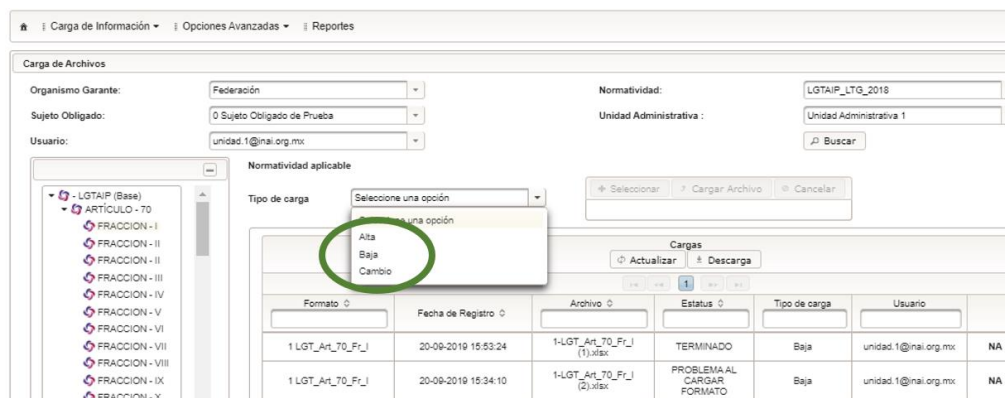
Carga de Información ▾ Opciones Avanzadas ▾ Reportes

Carga de Archivos

Organismo Garante: Federación
Normatividad: LGTAIP_LTG_2018
Sujeto Obligado: 0 Sujeto Obligado de Prueba
Unidad Administrativa : Unidad Administrativa 1
Usuario: unidad.1@inai.org.mx
Buscar

- LGTAIP (Base)
ARTÍCULO - 70
FRACCION - I
FRACCION - II
FRACCION - II
FRACCION - III
FRACCION - IV
FRACCION - V
FRACCION - VI
FRACCION - VII
FRACCION - VIII
FRACCION - IX
FRACCION - X

Normatividad aplicable

Tipo de carga Seleccione una opción
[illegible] una opción
Alta
Baja
Cambio

Seleccionar Cargar Archivo Cancelar

Cargas
Actualizar Descarga
1

| Formato | Fecha de Registro | Archivo | Estatus | Tipo de carga | Usuario | |
|---|---|---|---|---|---|---|
| 1 LGT_Art_70_Fr_I | 20-09-2019 15:53:24 | 1-LGT_Art_70_Fr_I (1).xlsx | TERMINADO | Baja | unidad.1@inai.org.mx | NA |
| 1 LGT_Art_70_Fr_I | 20-09-2019 15:34:10 | 1-LGT_Art_70_Fr_I (2).xlsx | PROBLEMA AL CARGAR FORMATO | Baja | unidad.1@inai.org.mx | NA |